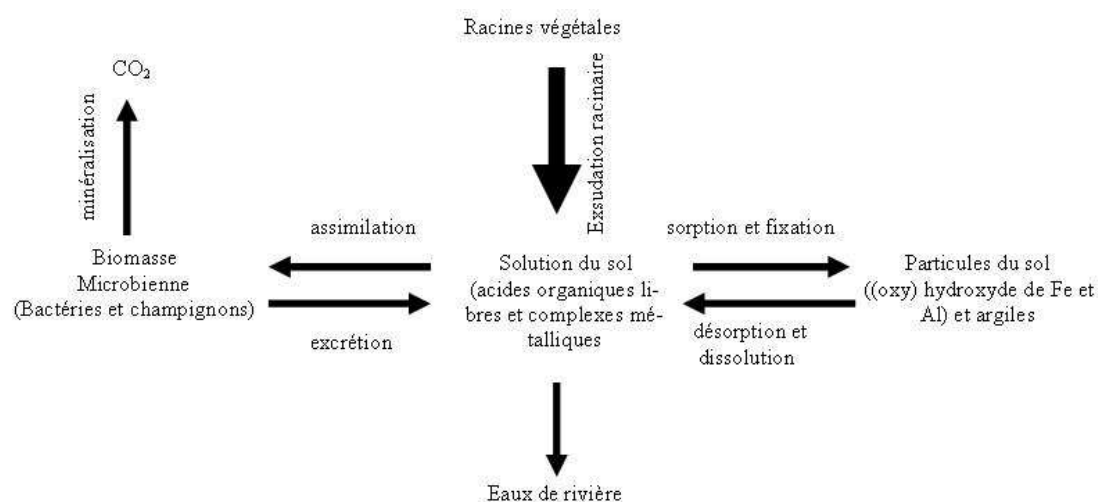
Racines végétales

$CO_2$

minéralisation

Exsudation racinaire

assimilation

sorption et fixation

Biomasse Microbienne (Bactéries et champignons)

Solution du sol (acides organiques libres et complexes métalliques

Particules du sol ((oxy) hydroxyde de Fe et Al) et argiles

excrétion

désorption et dissolution

Eaux de rivière